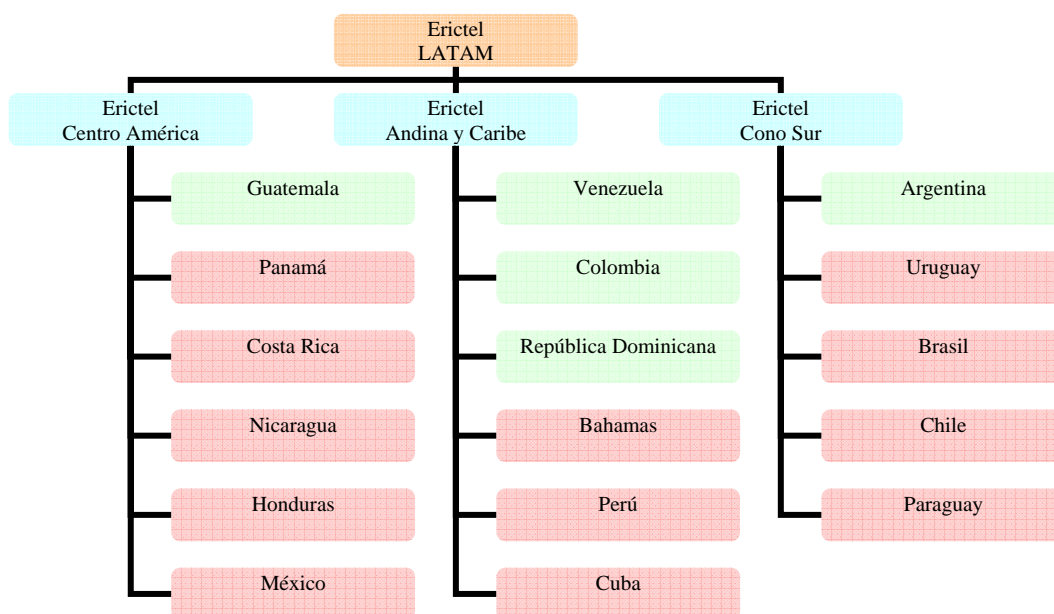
Erictel
LATAM

Erictel
Centro América

Guatemala

Panamá

Costa Rica

Nicaragua

Honduras

México

Erictel
Andina y Caribe

Venezuela

Colombia

República Dominicana

Bahamas

Perú

Cuba

Erictel
Cono Sur

Argentina

Uruguay

Brasil

Chile

Paraguay